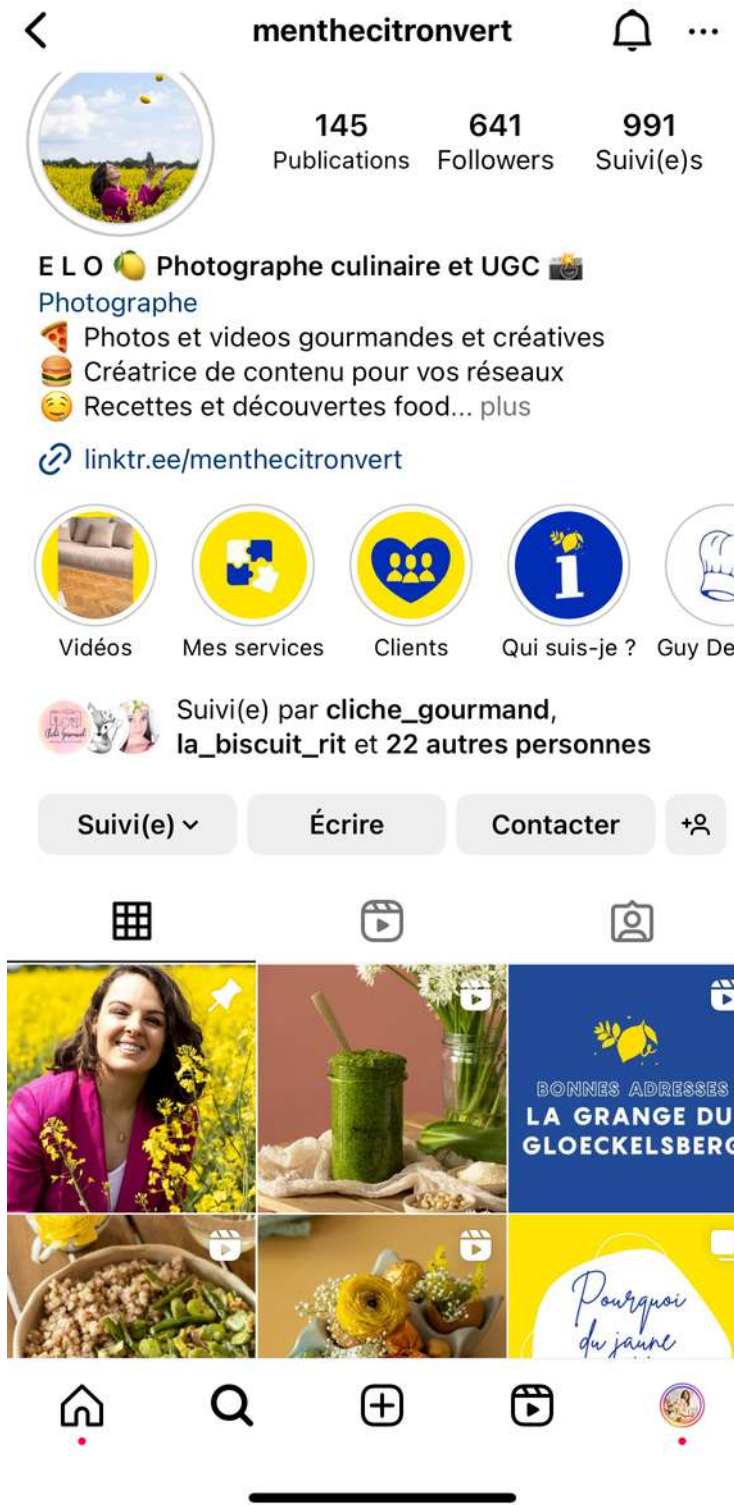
menthecitronvert

145 Publications
641 Followers
991 Suivi(e)s

E L O 🍋 Photographe culinaire et UGC 📸
Photographe
🍕 Photos et videos gourmandes et créatives
🍔 Créatrice de contenu pour vos réseaux
☺️ Recettes et découvertes food... plus

linktr.ee/menthecitronvert

Vidéos
Mes services
Clients
Qui suis-je ?
Guy De

Suivi(e) par cliche_gourmand, la_biscuit_rit et 22 autres personnes

Suivi(e)
Écrire
Contacter

BONNES ADRESSES
LA GRANGE DU GLOECKELSBERG

Pourquoi du jaune